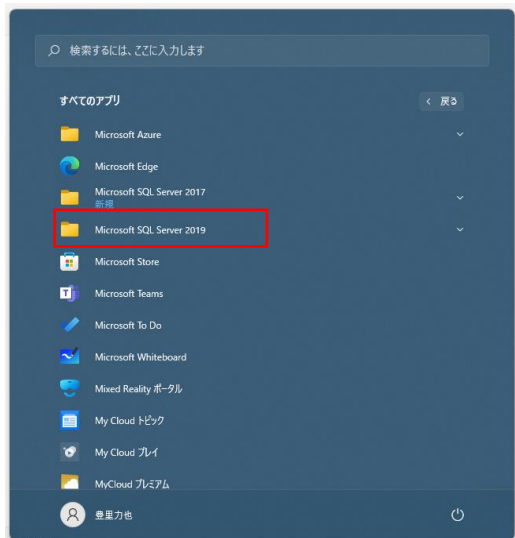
検索するには、ここに入力します

すべてのアプリ

< 戻る

Microsoft Azure

Microsoft Edge

Microsoft SQL Server 2017
新規

Microsoft SQL Server 2019

Microsoft Store

Microsoft Teams

Microsoft To Do

Microsoft Whiteboard

Mixed Reality ポータル

My Cloud トピック

My Cloud プレイ

MyCloud プレミアム

登里力也